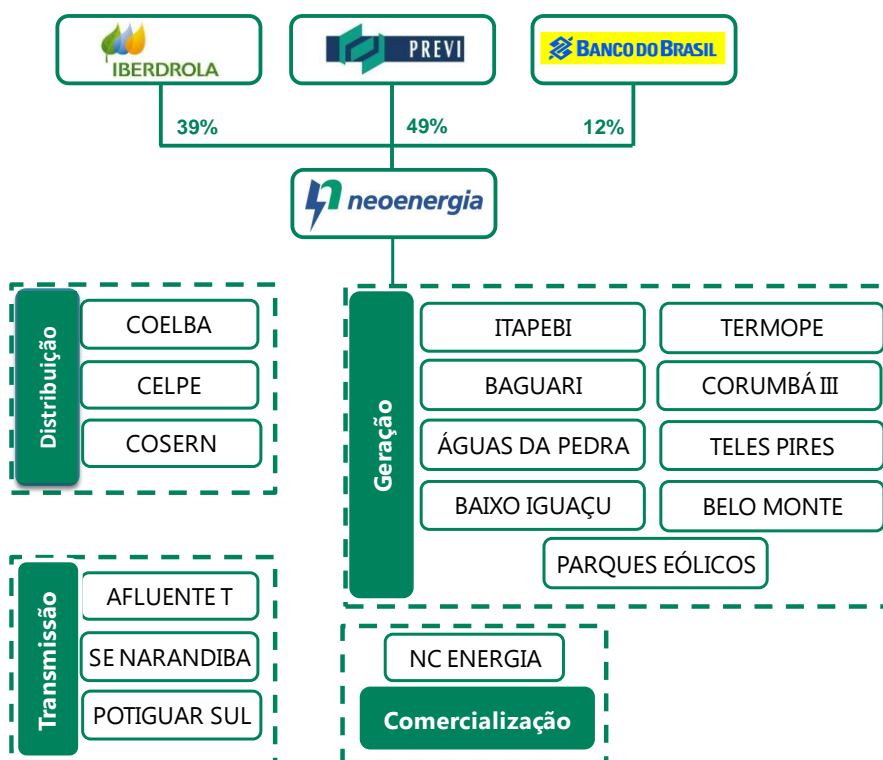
IBERDROLA

PREVI

BANCO DO BRASIL

39%

49%

12%

neoenergia

Distribuição

COELBA

CELPE

COSERN

Geração

ITAPEBI

TERMOPE

BAGUARI

CORUMBÁ III

ÁGUAS DA PEDRA

TELES PIRES

BAIXO IGUAÇU

BELO MONTE

PARQUES EÓLICOS

Transmissão

AFLUENTE T

SE NARANDIBA

POTIGUAR SUL

NC ENERGIA

Comercialização